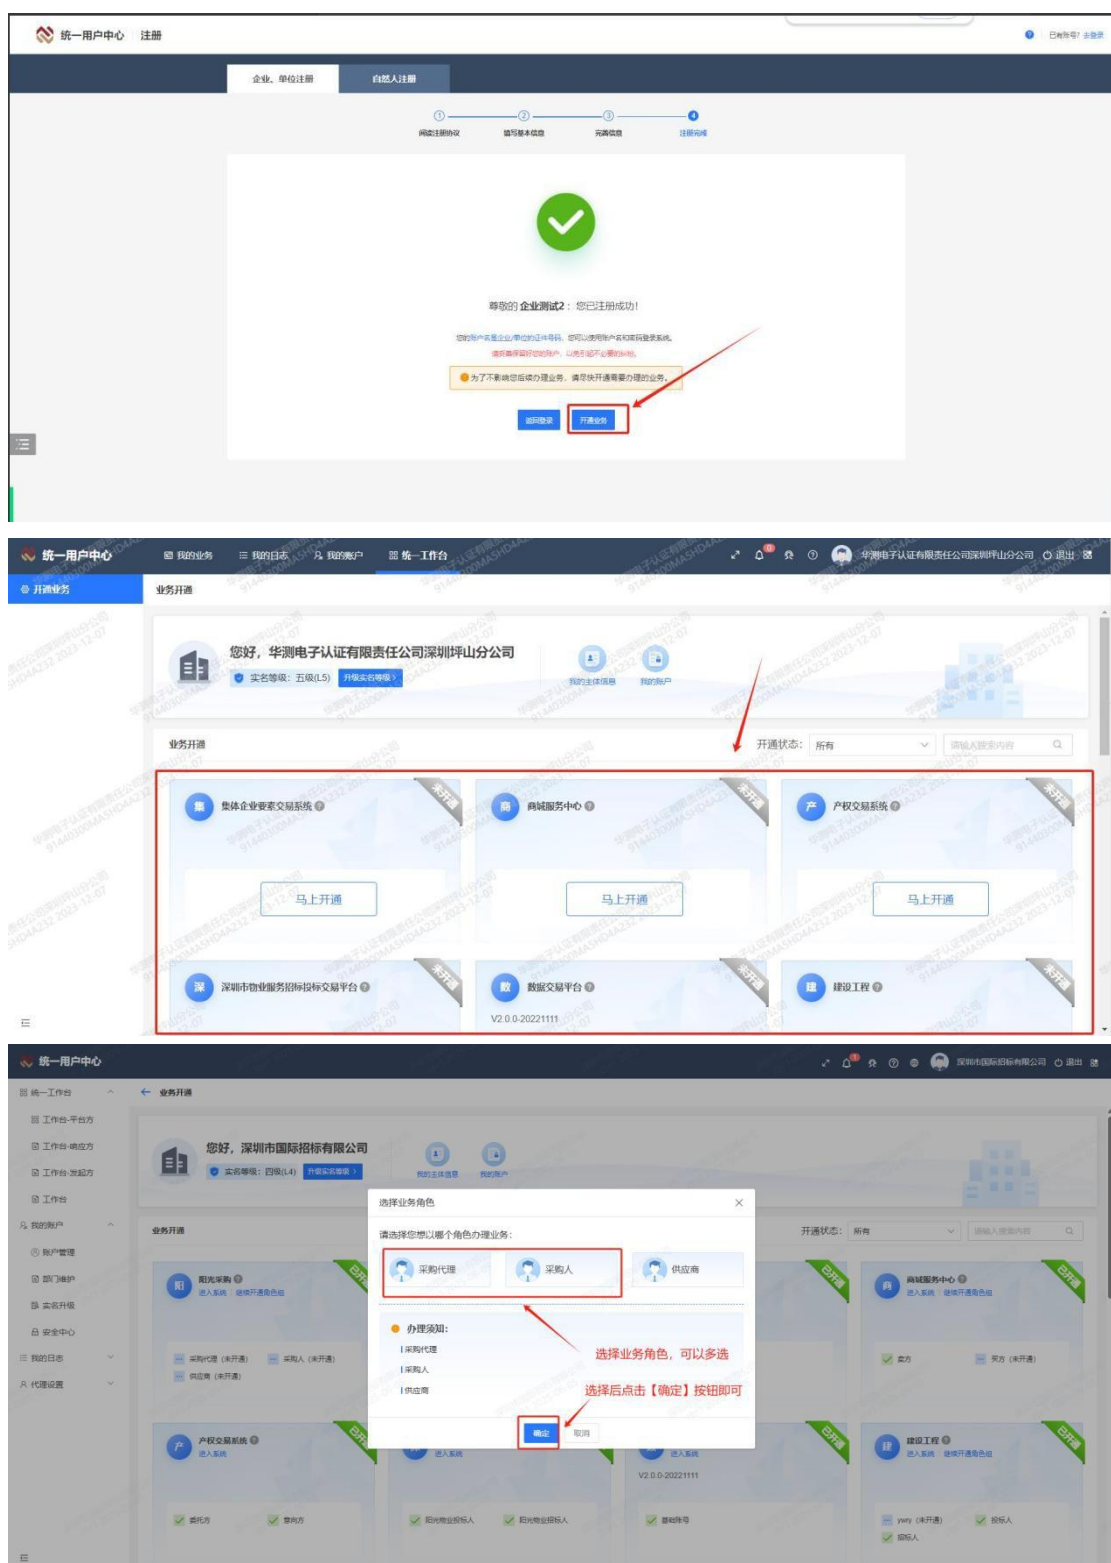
统一用户中心 注册

已有账号? 去登录

企业、单位注册 自然人注册

① 阅读注册协议 ② 填写基本信息 ③ 完善信息 ④ 注册完成

尊敬的 企业测试2：您已注册成功！

您的账户名是企业/单位的证件号码，您可以使用账户名和密码登录系统。
请您妥善保管好您的账户，以免引起不必要的纠纷。

为了不影响您后续办理业务，请尽快开通需要办理的业务。

返回登录 开通业务

统一用户中心 我的业务 我的日志 我的账户 统一工作台

华测电子认证有限责任公司深圳坪山分公司 退出

开通业务

业务开通

您好，华测电子认证有限责任公司深圳坪山分公司

实名等级：五级(L5) 升级实名等级

我的主体信息 我的账户

业务开通 开通状态： 所有 请输入搜索内容

集 集体企业要素交易系统 未开通 马上开通

商 商城服务中心 未开通 马上开通

产 产权交易系统 未开通 马上开通

深 深圳市物业服务招标投标交易平台 未开通

数 数据交易平台 未开通 V2.0.0-20221111

建 建设工程 未开通

统一用户中心

深圳市国际招标有限公司 退出

统一工作台
工作台-平台方
工作台-响应方
工作台-发起方
工作台
我的账户
账户管理
部门维护
实名升级
安全中心
我的日志
代理设置

业务开通

您好，深圳市国际招标有限公司

实名等级：四级(L4) 升级实名等级

我的主体信息 我的账户

业务开通 开通状态： 所有 请输入搜索内容

阳 阳光采购 进入系统 继续开通角色组 已开通
采购代理（未开通） 采购人（未开通） 供应商（未开通）

商 商城服务中心 进入系统 继续开通角色组 已开通
卖方 买方（未开通）

产 产权交易系统 进入系统 已开通
委托方 意向方

进入系统
阳光物业投标人 阳光物业招标人

进入系统 V2.0.0-20221111
基础账号

建 建设工程 进入系统 继续开通角色组 已开通
ywry（未开通） 投标人 招标人

选择业务角色

请选择您想以哪个角色办理业务：

采购代理 采购人 供应商

办理须知：
采购代理
采购人
供应商

选择业务角色，可以多选

选择后点击【确定】按钮即可

确定 取消